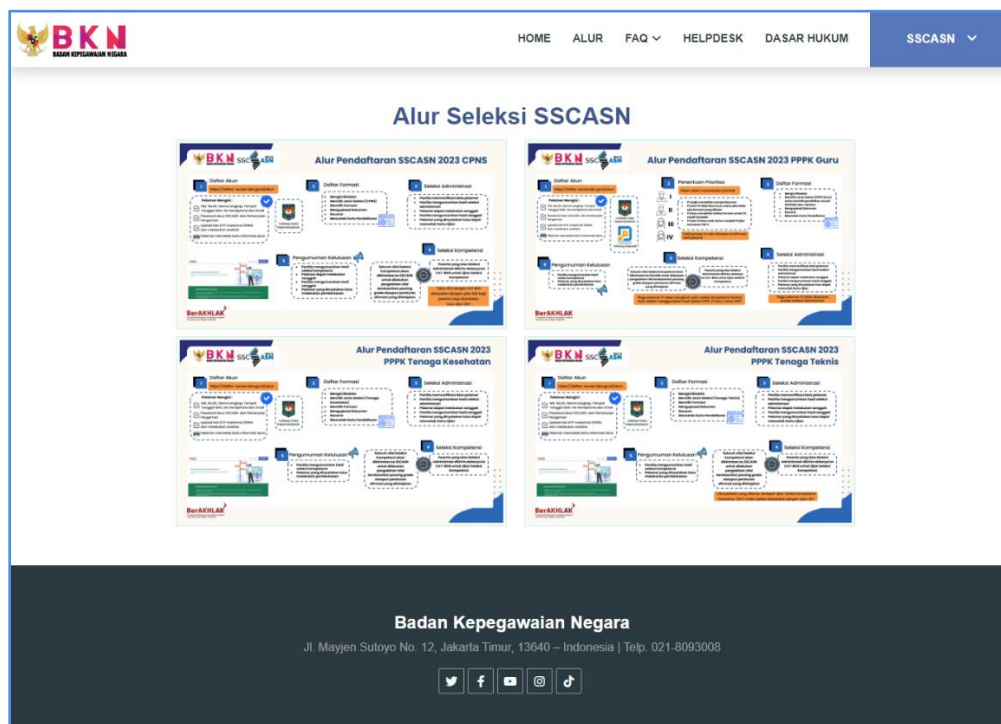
BKN
BADAN KEPEGAWAIAN NEGARA

HOME ALUR FAQ HELPDESK DASAR HUKUM SSCASN

Alur Seleksi SSCASN

BKN SSCASN
Alur Pendaftaran SSCASN 2023 CPNS
Daftar Akun
Daftar Formasi
Seleksi Administrasi
Pengumuman Kelulusan
Seleksi Kompetensi
BerAKHLAK

BKN SSCASN
Alur Pendaftaran SSCASN 2023 PPPK Guru
Daftar Akun
Penentuan Prioritas
Daftar Formasi
Pengumuman Kelulusan
Seleksi Kompetensi
Seleksi Administrasi

BKN SSCASN
Alur Pendaftaran SSCASN 2023 PPPK Tenaga Kesehatan
Daftar Akun
Daftar Formasi
Seleksi Administrasi
Pengumuman Kelulusan
Seleksi Kompetensi
BerAKHLAK

BKN SSCASN
Alur Pendaftaran SSCASN 2023 PPPK Tenaga Teknis
Daftar Akun
Daftar Formasi
Seleksi Administrasi
Pengumuman Kelulusan
Seleksi Kompetensi
BerAKHLAK

Badan Kepegawaian Negara
Jl. Mayjen Sutoyo No. 12, Jakarta Timur, 13640 – Indonesia | Telp. 021-8093008